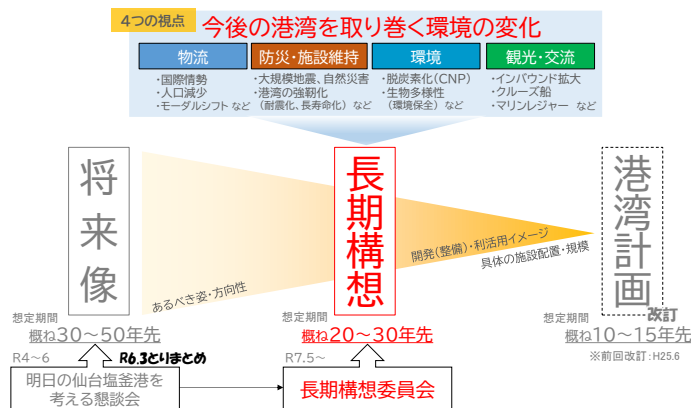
4つの視点 今後の港湾を取り巻く環境の変化

| 物流 | 防災・施設維持 | 環境 | 観光・交流 |
|---|---|---|---|
| ・国際情勢 ・人口減少 ・モーダルシフト など | ・大規模地震、自然災害 ・港湾の強靭化 （耐震化、長寿命化）など | ・脱炭素化（CNP） ・生物多様性 （環境保全）など | ・インバウンド拡大 ・クルーズ船 ・マリンレジャー など |

将来像

あるべき姿・方向性

長期構想

開発（整備）・利活用イメージ

具体の施設配置・規模

港湾計画 改訂

想定期間
概ね30～50年先

想定期間
概ね20～30年先

想定期間
概ね10～15年先

※前回改訂：H25.6

R4～6

R6.3とりまとめ

R7.5～

明日の仙台塩釜港を考える懇談会

長期構想委員会